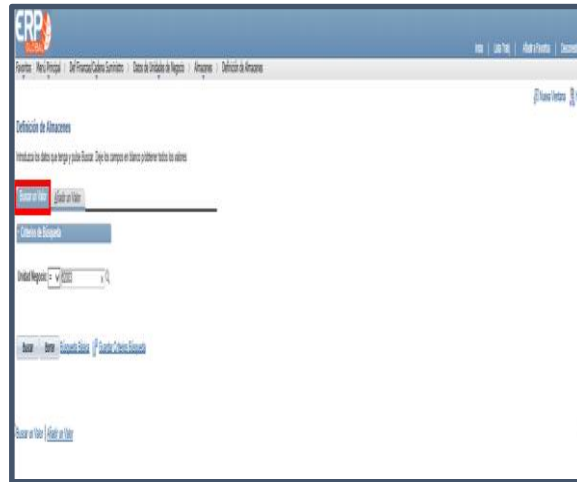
ERP

Inicio | Lista Trab | Añadir a Favoritos | Desconectar

Favoritos | Menú Principal | Adf Financial/Cadena Suministros | Datos de Unidades de Negocio | Almacenes | Definición de Almacenes

Nueva Ventana

Definición de Almacenes

Introduzca los datos que tenga y pulse Buscar. Deje los campos en blanco p/obtener todos los valores

Buscar un Valor | Añadir un Valor

Criterios de Búsqueda

Unidad Negocio: = 02203

Buscar | Borrar | Búsqueda Básica | Guardar Criterios Búsqueda

Buscar un Valor | Añadir un Valor